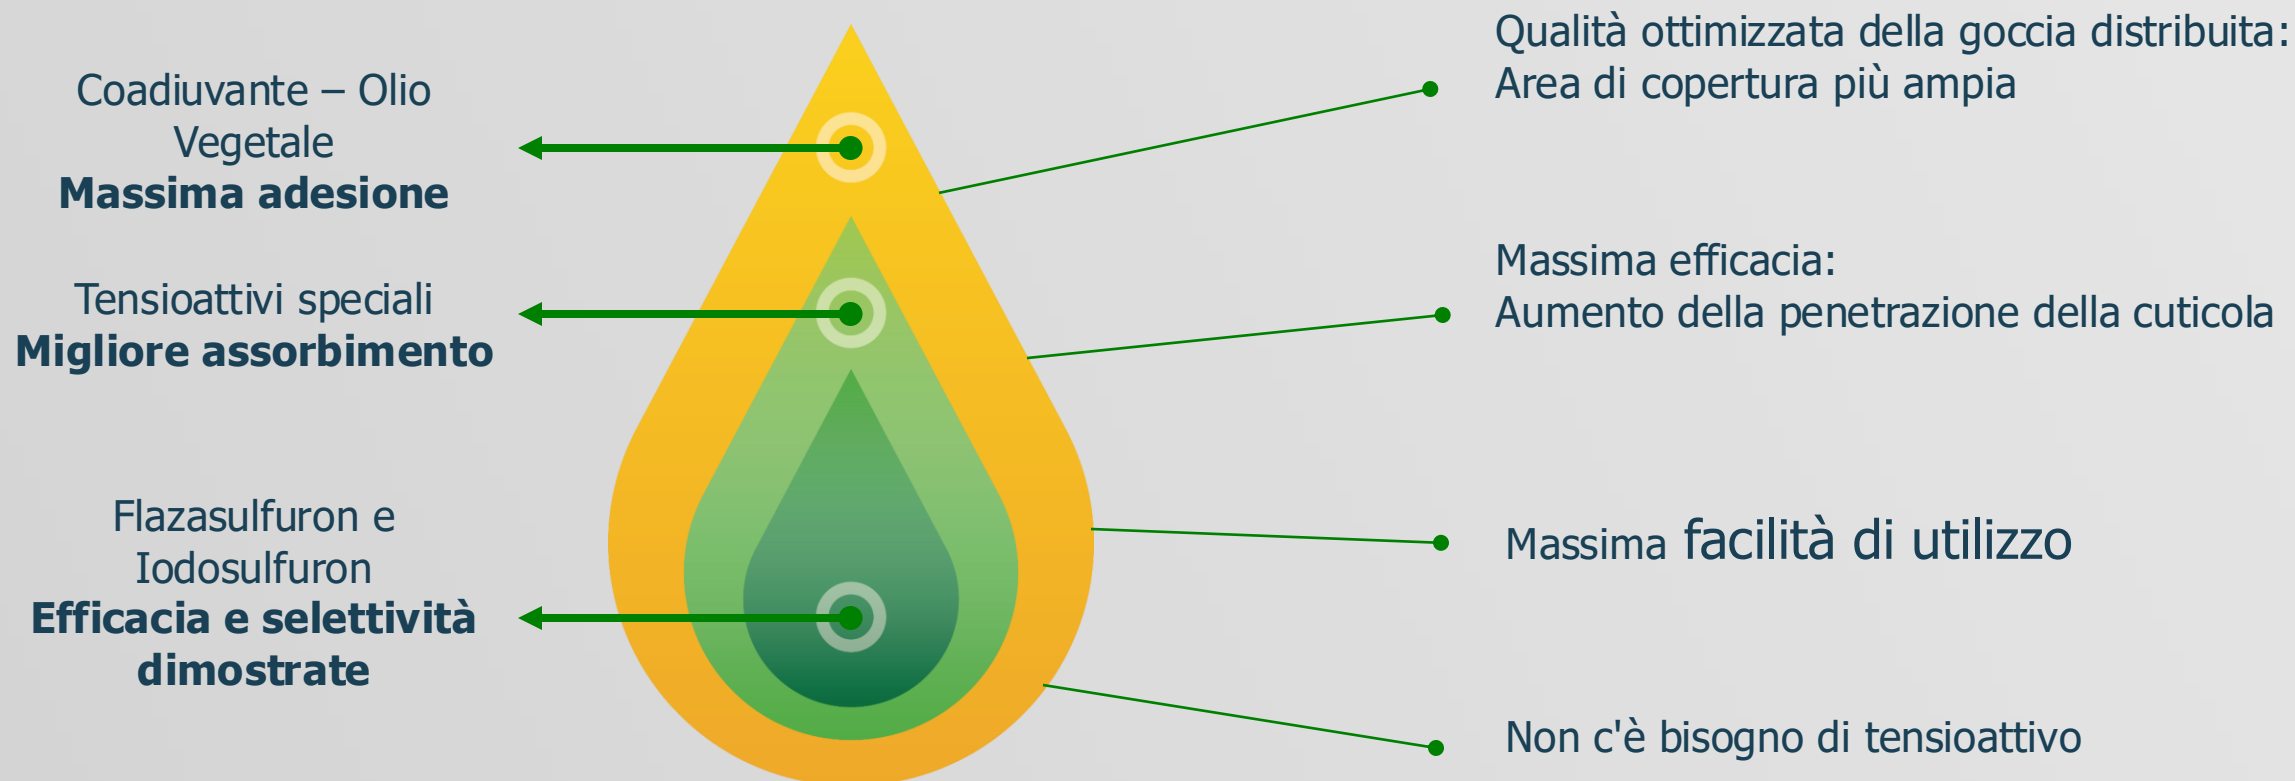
Coadiuvante – Olio Vegetale
**Massima adesione**

Tensioattivi speciali
**Migliore assorbimento**

Flazasulfuron e Iodosulfuron
**Efficacia e selettività dimostrate**

Qualità ottimizzata della goccia distribuita:
Area di copertura più ampia

Massima efficacia:
Aumento della penetrazione della cuticola

Massima facilità di utilizzo

Non c'è bisogno di tensioattivo